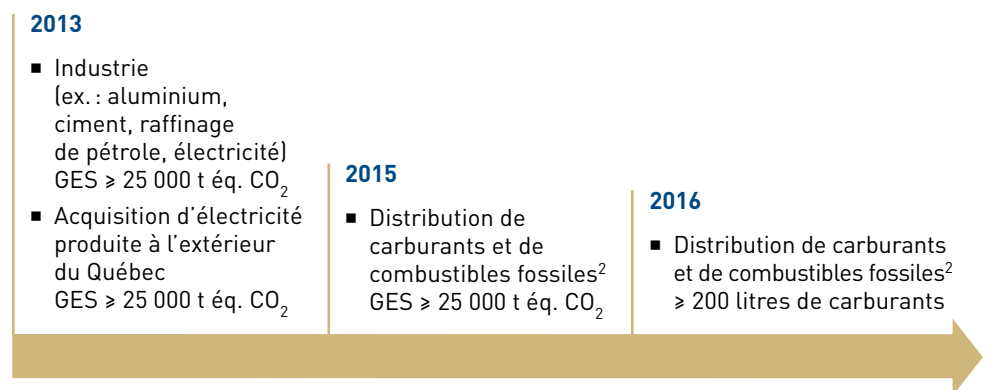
**2013**

- Industrie (ex. : aluminium, ciment, raffinage de pétrole, électricité) GES ⩾ 25 000 t éq. $CO_2$
- Acquisition d'électricité produite à l'extérieur du Québec GES ⩾ 25 000 t éq. $CO_2$

**2015**

- Distribution de carburants et de combustibles fossiles$^2$ GES ⩾ 25 000 t éq. $CO_2$

**2016**

- Distribution de carburants et de combustibles fossiles$^2$ ⩾ 200 litres de carburants